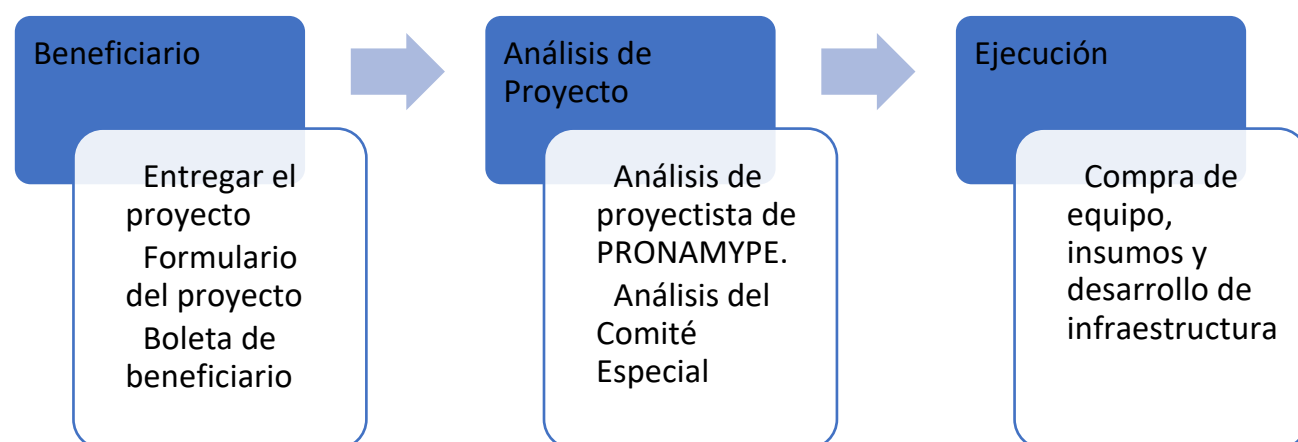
Beneficiario

Entregar el proyecto
Formulario del proyecto
Boleta de beneficiario

Análisis de Proyecto

Análisis de proyectista de PRONAMYPE.
Análisis del Comité Especial

Ejecución

Compra de equipo, insumos y desarrollo de infraestructura